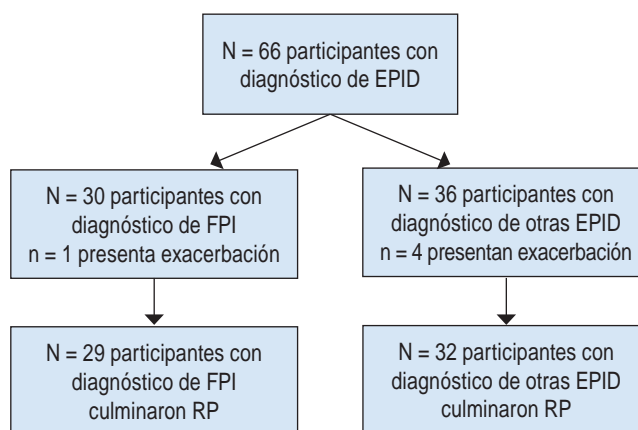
N = 66 participantes con diagnóstico de EPID

N = 30 participantes con diagnóstico de FPI
n = 1 presenta exacerbación

N = 36 participantes con diagnóstico de otras EPID
n = 4 presentan exacerbación

N = 29 participantes con diagnóstico de FPI culminaron RP

N = 32 participantes con diagnóstico de otras EPID culminaron RP